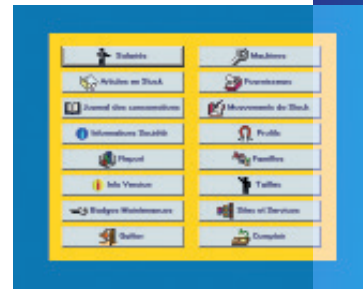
Salariés
Machines
Articles en Stock
Fournisseurs
Journal des consommations
Mouvements de Stock
Informations Société
Profils
Report
Familles
Info Version
Tailles
Badges Maintenance
Sites et Services
Quitter
Comptoir